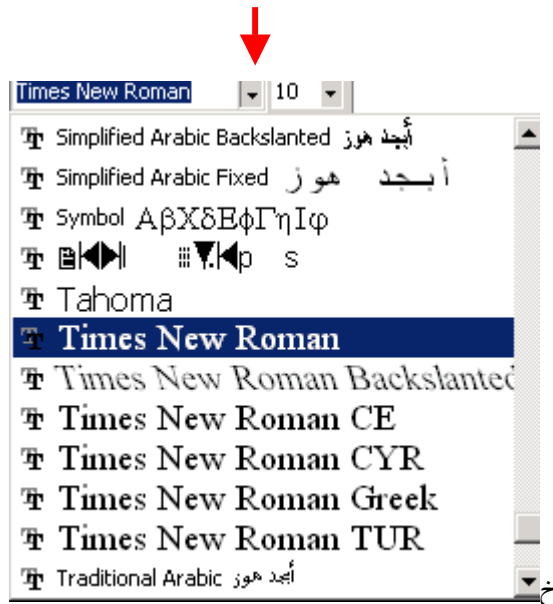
Times New Roman 10

Simplified Arabic Backslanted أبجد هوز
Simplified Arabic Fixed أبجد هوز
Symbol ΑβΧδΕφΓηΙφ
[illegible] s
Tahoma
Times New Roman
Times New Roman Backslanted
Times New Roman CE
Times New Roman CYR
Times New Roman Greek
Times New Roman TUR
Traditional Arabic أبجد هوز
خ